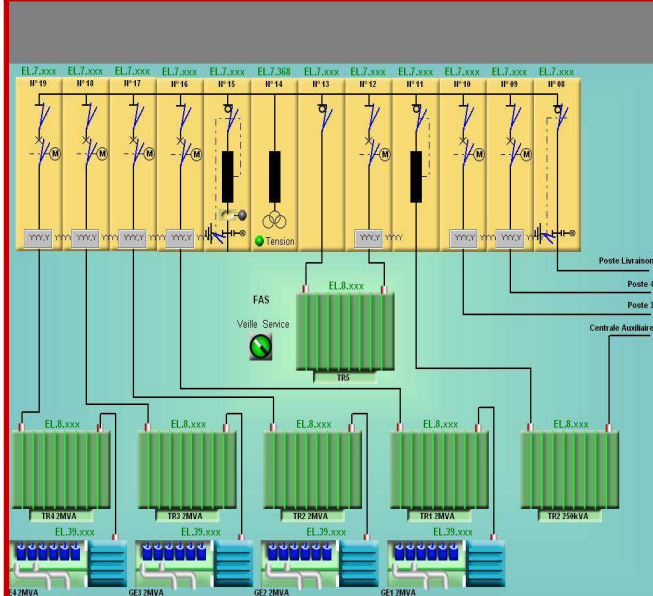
EL.7.xxx EL.7.xxx EL.7.xxx EL.7.xxx EL.7.xxx EL.7.368 EL.7.xxx EL.7.xxx EL.7.xxx EL.7.xxx EL.7.xxx EL.7.xxx

N°19 N°18 N°17 N°16 N°15 N°14 N°13 N°12 N°11 N°10 N°09 N°08

M M M M M M M

YYY,Y YYY,Y YYY,Y YYY,Y YYY,Y YYY,Y YYY,Y

Tension

Poste Livraison

Poste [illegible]

Poste 1

Centrale Auxiliaire

FAS

Veille Service

EL.8.xxx

TR5

EL.8.xxx EL.8.xxx EL.8.xxx EL.8.xxx EL.8.xxx

TR4 2MVA TR3 2MVA TR2 2MVA TR1 2MVA TR2 250kVA

EL.39.xxx EL.39.xxx EL.39.xxx EL.39.xxx

E4 2MVA GE3 2MVA GE2 2MVA GE1 2MVA